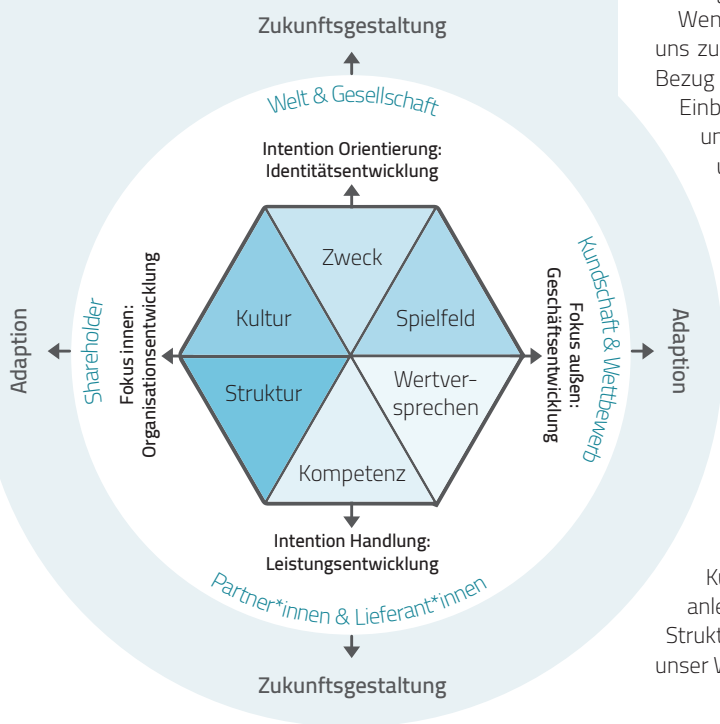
Zukunftsgestaltung

Welt & Gesellschaft

Intention Orientierung: Identitätsentwicklung

Shareholder

Fokus innen: Organisationsentwicklung

Zweck

Kultur

Spielfeld

Struktur

Wertversprechen

Kompetenz

Kundschaft & Wettbewerb

Fokus außen: Geschäftsentwicklung

Adaption

Adaption

Intention Handlung: Leistungsentwicklung

Partner*innen & Lieferant*innen

Zukunftsgestaltung

Wen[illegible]
uns zu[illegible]
Bezug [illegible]
Einb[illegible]
un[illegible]
u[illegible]

Ku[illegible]
anle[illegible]
Strukt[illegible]
unser W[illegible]